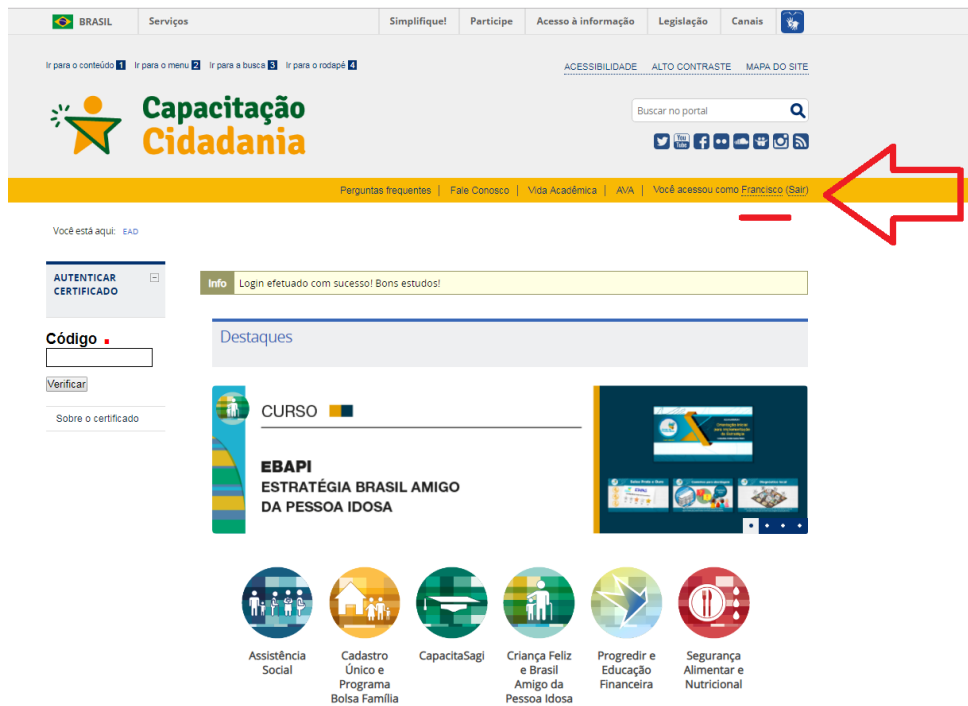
BRASIL Serviços Simplifique! Participe Acesso à informação Legislação Canais

Ir para o conteúdo 1 Ir para o menu 2 Ir para a busca 3 Ir para o rodapé 4

ACESSIBILIDADE ALTO CONTRASTE MAPA DO SITE

Capacitação Cidadania

Buscar no portal

Perguntas frequentes | Fale Conosco | Vida Acadêmica | AVA | Você acessou como Francisco (Sair)

Você está aqui: EAD

AUTENTICAR CERTIFICADO

Código

Verificar

Sobre o certificado

Info Login efetuado com sucesso! Bons estudos!

Destaques

CURSO

EBAPI
ESTRATÉGIA BRASIL AMIGO DA PESSOA IDOSA

Assistência Social

Cadastro Único e Programa Bolsa Família

CapacitaSagi

Criança Feliz e Brasil Amigo da Pessoa Idosa

Progredir e Educação Financeira

Segurança Alimentar e Nutricional